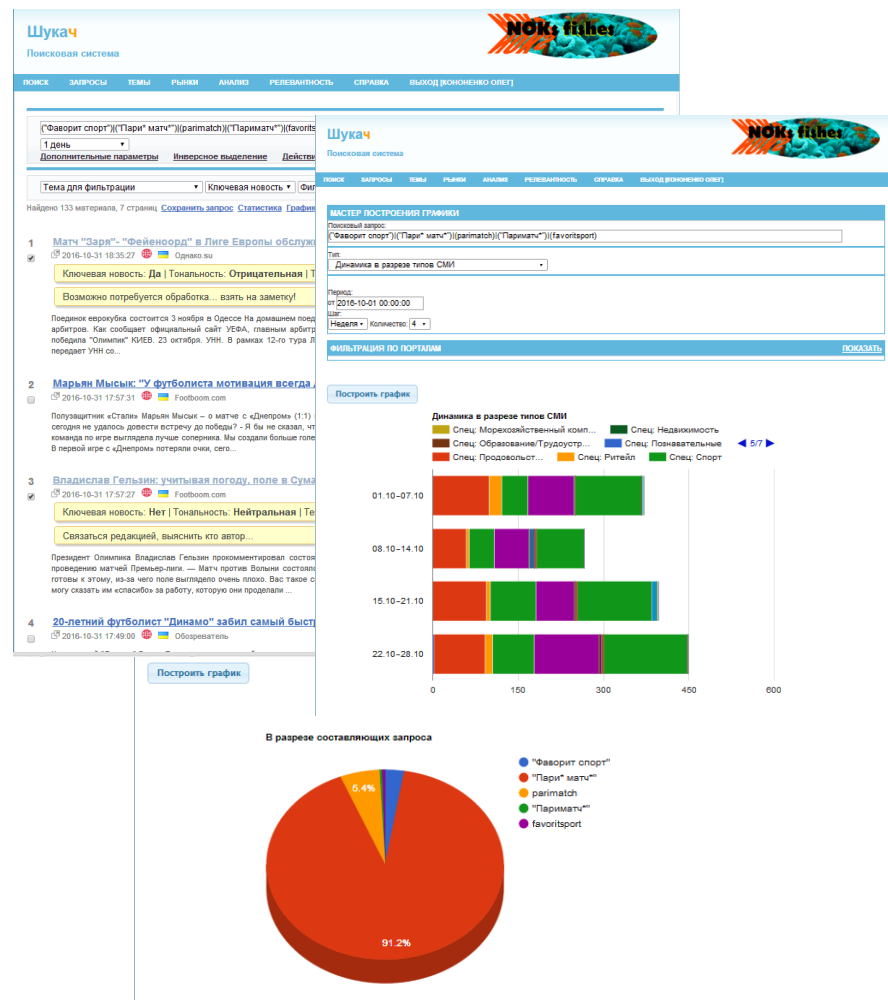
Шукач
Поисковая система

NOKs fishes

ПОИСК ЗАПРОСЫ ТЕМЫ РЫНКИ АНАЛИЗ РЕЛЕВАНТНОСТЬ СПРАВКА ВЫХОД [КОНОНЕНКО ОЛЕГ]

("Фаворит спорт")|("Пари* матч*")|(parimatch)|("Париматч*")|(favorit
1 день
Дополнительные параметры Инверсное выделение Действ

Тема для фильтрации Ключевая новость Фил

Найдено 133 материала, 7 страниц Сохранить запрос Статистика График

1 Матч "Заря"- "Фейеноорд" в Лиге Европы обслуж
2016-10-31 18:35:27 Однако.su
Ключевая новость: Да | Тональность: Отрицательная | Т
Возможно потребуется обработка... взять на заметку!
Поединок еврокубка состоится 3 ноября в Одессе На домашнем поед арбитров. Как сообщает официальный сайт УЕФА, главным арбитр победила "Олимпик" КИЕВ. 23 октября. УНН. В рамках 12-го тура Л передает УНН со...

2 Марьян Мысык: "У футболиста мотивация всегда
2016-10-31 17:57:31 Footboom.com
Полузащитник «Стали» Марьян Мысык – о матче с «Днепром» (1:1) сегодня не удалось довести встречу до победы? - Я бы не сказал, чт команда по игре выглядела лучше соперника. Мы создали больше голе В первой игре с «Днепром» потеряли очки, сег...

3 Владислав Гельзин: учитывая погоду, поле в Сума
2016-10-31 17:57:27 Footboom.com
Ключевая новость: Нет | Тональность: Нейтральная | Те
Связаться редакцией, выяснить кто автор...
Президент Олимпика Владислав Гельзин прокомментировал состоя проведению матчей Премьер-лиги. — Матч против Волыни состояло готовы к этому, из-за чего поле выглядело очень плохо. Вас такое с могу сказать им «спасибо» за работу, которую они проделали ...

4 20-летний футболист "Динамо" забил самый быстр
2016-10-31 17:49:00 Обозреватель

Шукач
Поисковая система

NOKs fishes

ПОИСК ЗАПРОСЫ ТЕМЫ РЫНКИ АНАЛИЗ РЕЛЕВАНТНОСТЬ СПРАВКА ВЫХОД [КОНОНЕНКО ОЛЕГ]

МАСТЕР ПОСТРОЕНИЯ ГРАФИКИ
Поисковый запрос:
("Фаворит спорт")|("Пари* матч*")|(parimatch)|("Париматч*")|(favoritsport)
Тип:
Динамика в разрезе типов СМИ
Период:
от 2016-10-01 00:00:00
Шаг:
Неделя Количество: 4
ФИЛЬТРАЦИЯ ПО ПОРТАЛАМ ПОКАЗАТЬ

Построить график

Динамика в разрезе типов СМИ
Спец: Морехозяйственный комп... Спец: Недвижимость
Спец: Образование/Трудоустр... Спец: Познавательные 5/7
Спец: Продовольст... Спец: Ритейл Спец: Спорт

01.10–07.10
08.10–14.10
15.10–21.10
22.10–28.10
0 150 300 450 600

Построить график

В разрезе составляющих запроса
"Фаворит спорт"
"Пари* матч*"
parimatch
"Париматч*"
favoritsport
5.4%
91.2%